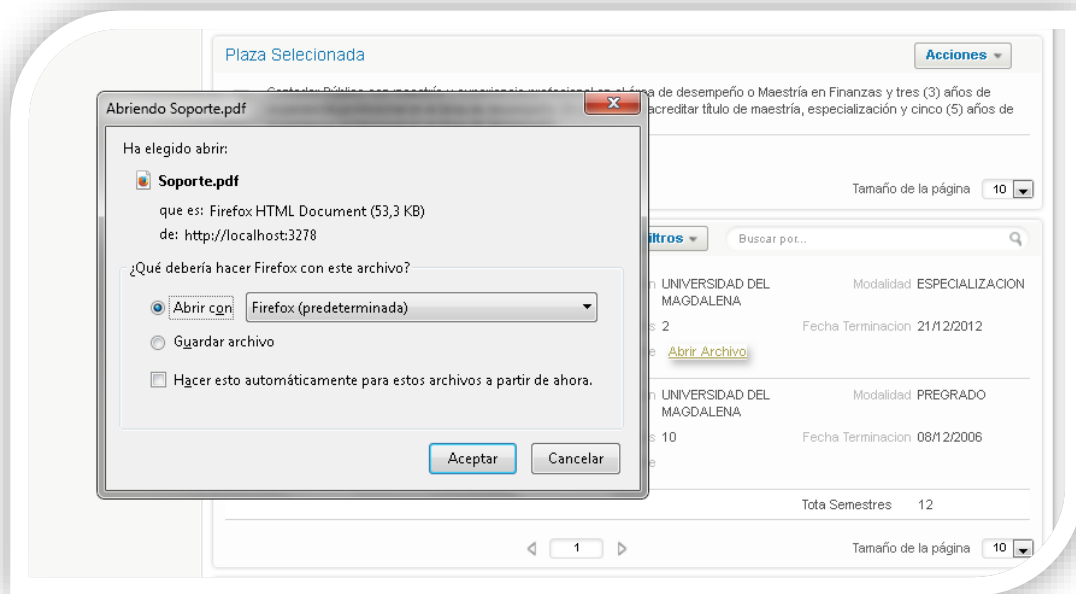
Plaza Selecionada

Acciones

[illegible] de desempeño o Maestría en Finanzas y tres (3) años de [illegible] acreditar título de maestría, especialización y cinco (5) años de

Tamaño de la página 10

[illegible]iltros

Buscar por...

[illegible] UNIVERSIDAD DEL MAGDALENA

Modalidad ESPECIALIZACION

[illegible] 2

Fecha Terminacion 21/12/2012

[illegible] Abrir Archivo

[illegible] UNIVERSIDAD DEL MAGDALENA

Modalidad PREGRADO

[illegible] 10

Fecha Terminacion 08/12/2006

Tota Semestres 12

1

Tamaño de la página 10

Abriendo Soporte.pdf

Ha elegido abrir:

Soporte.pdf

que es: Firefox HTML Document (53,3 KB)

de: http://localhost:3278

¿Qué debería hacer Firefox con este archivo?

Abrir con Firefox (predeterminada)

Guardar archivo

Hacer esto automáticamente para estos archivos a partir de ahora.

Aceptar

Cancelar